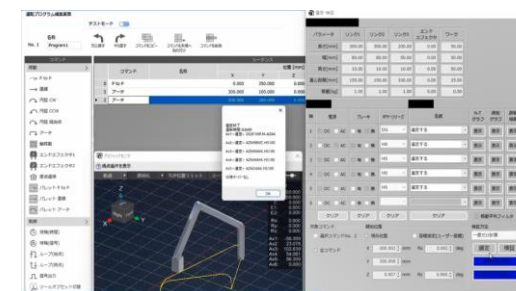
運転プログラム編集画面

テストモード

名前
No. 1 Program1

元に戻す やり直す コマンドをコピー コマンドを貼り付け コマンドを削除

コマンド
ドライブ
直線
円弧 CW
円弧 CCW
円弧 R指定
アーチ
時間待ち
エンドエフェクタ1
エンドエフェクタ2
原点復帰
パレットドライブ
パレット直線
パレットアーチ
待機(時間)
待機(信号)
ループ(開始)
ループ(終了)
信号出力
ツールオフセット切替

シーケンス
コマンド 名前 位置 [mm]
X Y
1 ドライブ 0.000 200.000 0.000
2 アーチ 300.000 200.000 0.000
3 アーチ 300.000 200.000 0.000

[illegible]
OK

パラメータ リンク1 リンク2 リンク3 エンドエフェクタ ワーク

クリア クリア クリア クリア

調整 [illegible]